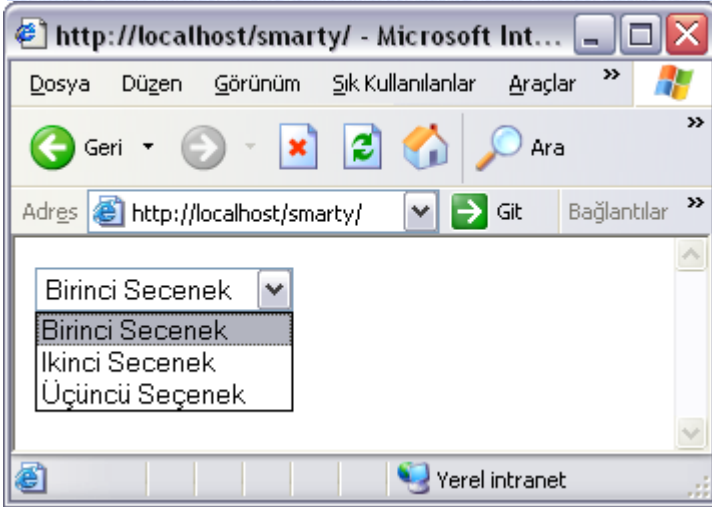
http://localhost/smarty/ - Microsoft Int...

Dosya Düzen Görünüm Sık Kullanılanlar Araçlar »

Geri Ara »

Adres http://localhost/smarty/ Git Bağlantılar »

Birinci Secenek

Birinci Secenek
Ikinci Secenek
Üçüncü Seçenek

Yerel intranet